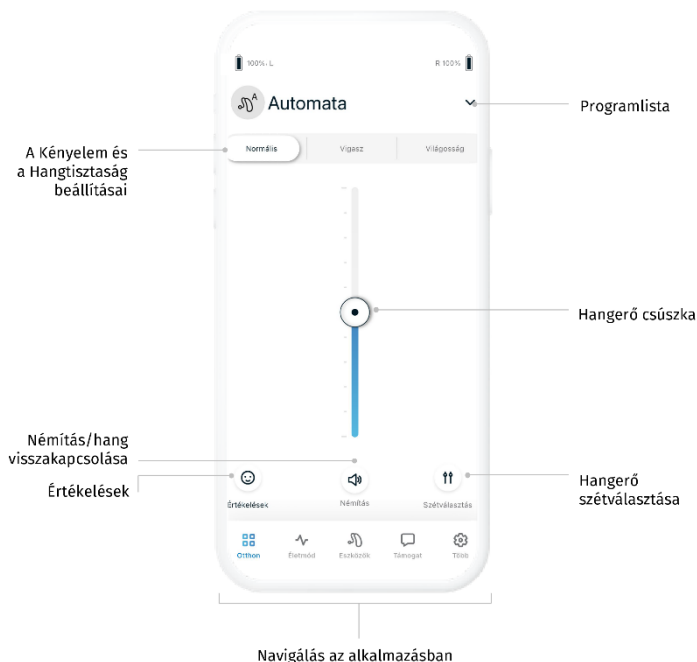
100% L

R 100%

Automata

Programlista

A Kényelem és a Hangtisztaság beállításai

Normális

Vigasz

Világosság

Hangerő csúszka

Némítás/hang visszakapcsolása

Értékelések

Értékelések

Némítás

Szétválasztás

Hangerő szétválasztása

Otthon

Életmód

Eszközök

Támogat

Több

Navigálás az alkalmazásban